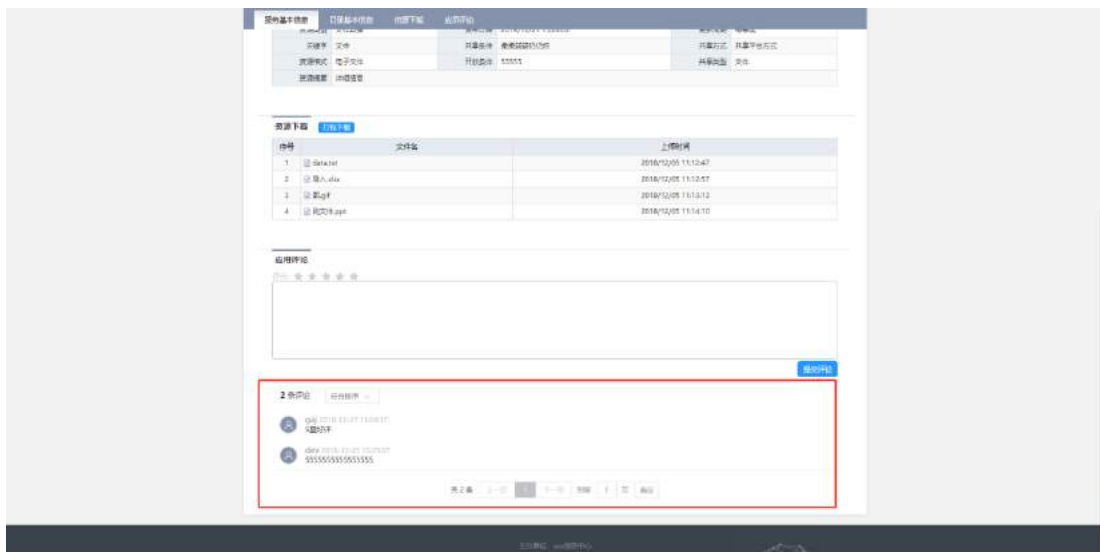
资源基本信息　目录基本信息　资源下载　应用评价

关键字　文件　共享条件　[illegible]　共享方式　共享平台方式
资源格式　电子文件　开放条件　55555　共享类型　文件
资源摘要　详细信息

资源下载　打包下载

| 序号 | 文件名 | 上传时间 |
|---|---|---|
| 1 | data.txt | 2018/12/05 11:12:47 |
| 2 | 导入.xlsx | 2018/12/05 11:12:57 |
| 3 | 图.gif | 2018/12/05 11:13:12 |
| 4 | 和文件.ppt | 2018/12/05 11:14:10 |

应用评论
评分 ★ ★ ★ ★ ★

提交评论

2 条评论　最新排序

gqj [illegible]
5星好评

dev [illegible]
555555555555555

共2条　上一页　1　下一页　到第　1　页　确定

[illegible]